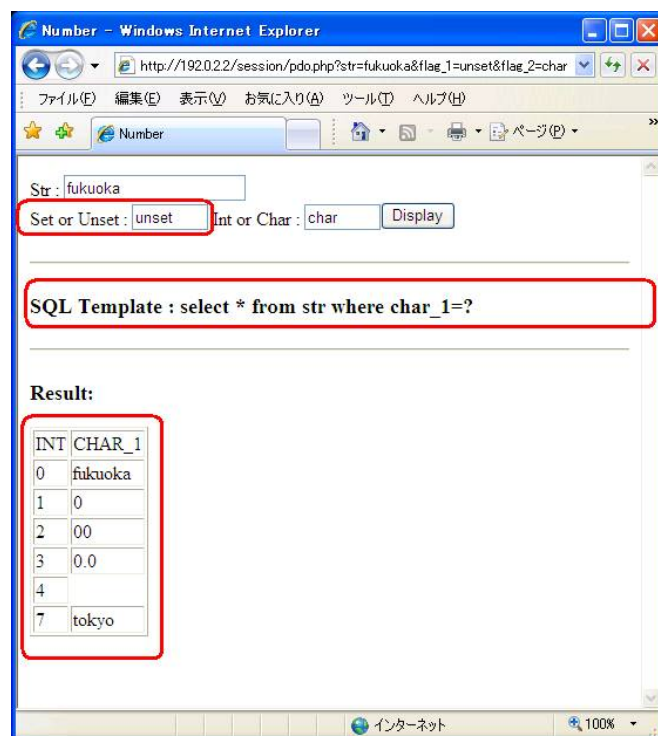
Number - Windows Internet Explorer

http://192.0.2.2/session/pdo.php?str=fukuoka&flag_1=unset&flag_2=char

ファイル(F) 編集(E) 表示(V) お気に入り(A) ツール(T) ヘルプ(H)

Number

ページ(P)

Str : fukuoka
Set or Unset : unset Int or Char : char Display

SQL Template : select * from str where char_1=?

Result:

| INT | CHAR_1 |
|---|---|
| 0 | fukuoka |
| 1 | 0 |
| 2 | 00 |
| 3 | 0.0 |
| 4 | |
| 7 | tokyo |

インターネット

100%